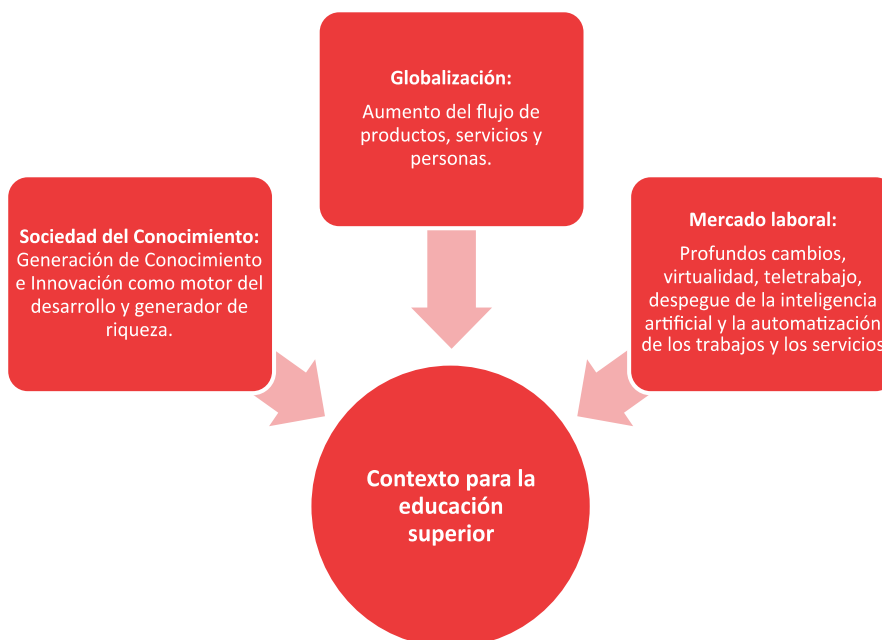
Globalización:

Aumento del flujo de productos, servicios y personas.

Sociedad del Conocimiento:
Generación de Conocimiento e Innovación como motor del desarrollo y generador de riqueza.

Mercado laboral:

Profundos cambios, virtualidad, teletrabajo, despegue de la inteligencia artificial y la automatización de los trabajos y los servicios

Contexto para la educación superior